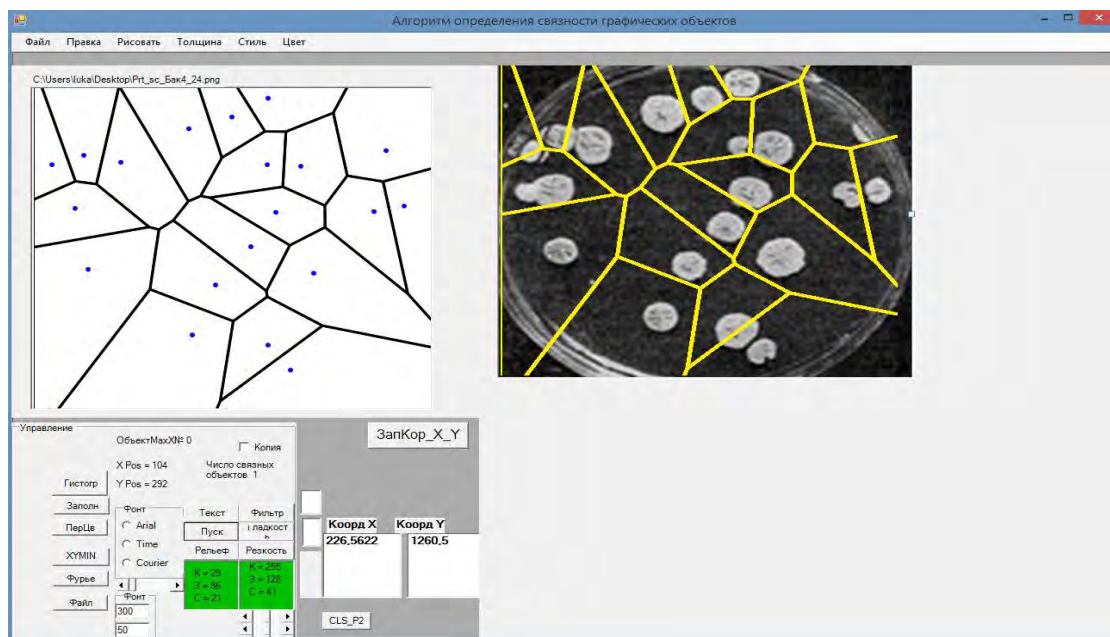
Алгоритм определения связности графических объектов

Файл Правка Рисовать Толщина Стиль Цвет

C:\Users\luka\Desktop\Prt_sc_Бак4_24.png

Управление

ОбъектMaxX№ 0

Копия

X Pos = 104

Y Pos = 292

Число связных объектов 1

ЗапКор_X_Y

Гистогр

Заполн

ПерЦв

XYMIN

Фурье

Файл

Фонт

Arial

Time

Courier

Фонт

300

50

Текст

Пуск

Рельеф

Фильтр

Гладкость

Резкость

К = 29
З = 86
С = 21

К = 255
З = 128
С = 41

Коорд X

226,5622

Коорд Y

1260,5

CLS_P2